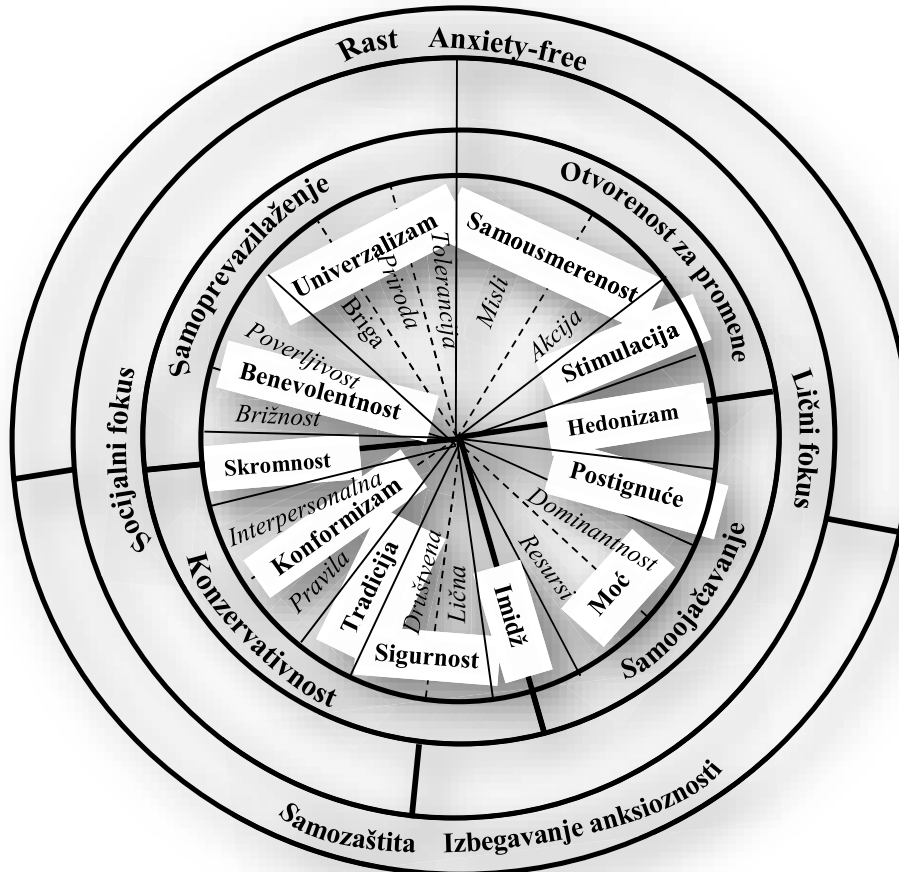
Rast Anxiety-free

Samoprevazilaženje

Otvorenost za promene

Univerzalizam

Priroda

Tolerancija

Briga

Samousmerenost

Misli

Akcija

Stimulacija

Poverljivost

Benevolentnost

Brižnost

Hedonizam

Skromnost

Postignuće

Interpersonalna

Konformizam

Dominantnost

Resursi

Moć

Pravila

Tradicija

Društvena

Lična

Imidž

Sigurnost

Socijalni fokus

Lični fokus

Konzervativnost

Samojačavanje

Samozaštita Izbegavanje anksioznosti